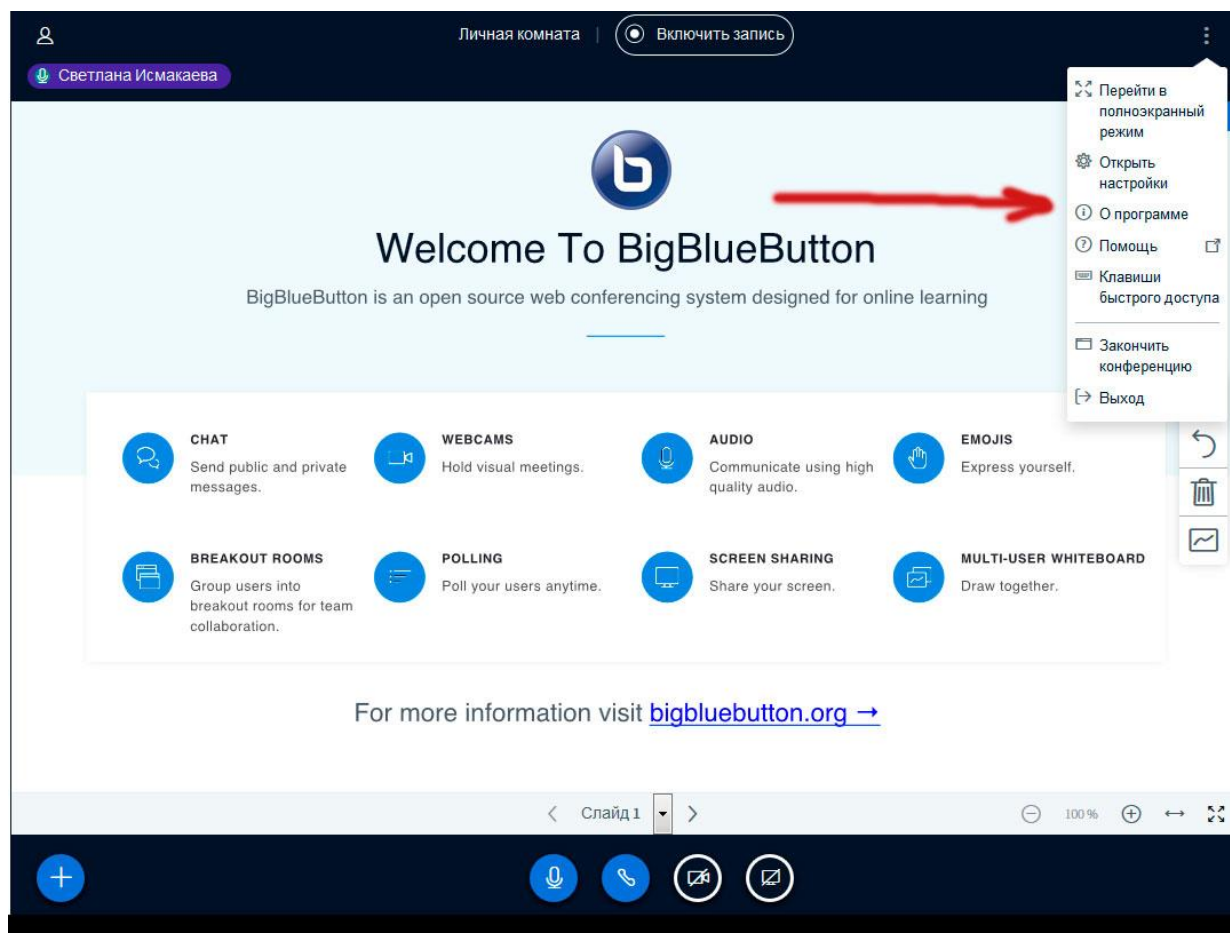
Личная комната | Включить запись

Светлана Исмакаева

Перейти в полноэкранный режим
Открыть настройки
О программе
Помощь
Клавиши быстрого доступа
Закончить конференцию
Выход

Welcome To BigBlueButton

BigBlueButton is an open source web conferencing system designed for online learning

CHAT
Send public and private messages.

WEBCAMS
Hold visual meetings.

AUDIO
Communicate using high quality audio.

EMOJIS
Express yourself.

BREAKOUT ROOMS
Group users into breakout rooms for team collaboration.

POLLING
Poll your users anytime.

SCREEN SHARING
Share your screen.

MULTI-USER WHITEBOARD
Draw together.

For more information visit bigbluebutton.org →

Слайд 1

100%